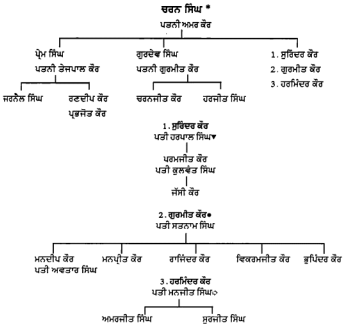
ਚਰਨ ਸਿੰਘ *
ਪਤਨੀ ਅਮਰ ਕੌਰ

ਪ੍ਰੇਮ ਸਿੰਘ
ਪਤਨੀ ਤੇਜਪਾਲ ਕੌਰ

ਗੁਰਦੇਵ ਸਿੰਘ
ਪਤਨੀ ਗੁਰਮੀਤ ਕੌਰ

1. ਸੁਰਿੰਦਰ ਕੌਰ
2. ਗੁਰਮੀਤ ਕੌਰ
3. ਹਰਮਿੰਦਰ ਕੌਰ

ਜਰਨੈਲ ਸਿੰਘ

ਰਣਦੀਪ ਕੌਰ
ਪ੍ਰਭਜੋਤ ਕੌਰ

ਚਰਨਜੀਤ ਕੌਰ

ਹਰਜੀਤ ਸਿੰਘ

1. ਸੁਰਿੰਦਰ ਕੌਰ
ਪਤੀ ਹਰਪਾਲ ਸਿੰਘ▾

ਪਰਮਜੀਤ ਕੌਰ
ਪਤੀ ਕੁਲਵੰਤ ਸਿੰਘ

ਜੱਜੀ ਕੌਰ

2. ਗੁਰਮੀਤ ਕੌਰ•
ਪਤੀ ਸਤਨਾਮ ਸਿੰਘ

ਮਨਦੀਪ ਕੌਰ
ਪਤੀ ਅਵਤਾਰ ਸਿੰਘ

ਮਨਪ੍ਰੀਤ ਕੌਰ

ਰਾਜਿੰਦਰ ਕੌਰ

ਵਿਕਰਮਜੀਤ ਕੌਰ

ਭੁਪਿੰਦਰ ਕੌਰ

3. ਹਰਮਿੰਦਰ ਕੌਰ
ਪਤੀ ਮਨਜੀਤ ਸਿੰਘ○

ਅਮਰਜੀਤ ਸਿੰਘ

ਸੁਰਜੀਤ ਸਿੰਘ